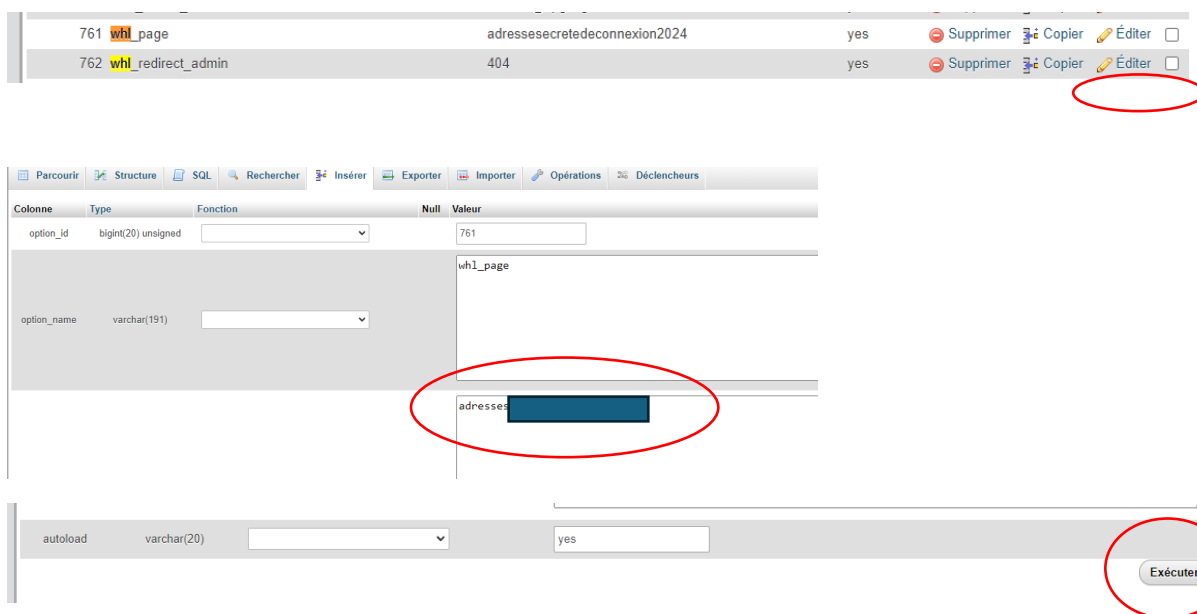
761 whl_page adressesecretedeconnexion2024 yes Supprimer Copier Éditer

762 whl_redirect_admin 404 yes Supprimer Copier Éditer

Parcourir Structure SQL Rechercher Insérer Exporter Importer Opérations Déclencheurs

| Colonne | Type | Fonction | Null | Valeur |
|---|---|---|---|---|
| option_id | bigint(20) unsigned | | | 761 |
| option_name | varchar(191) | | | whl_page |
| | | | | adresses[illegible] |

| autoload | varchar(20) | | yes |
|---|---|---|---|

Exécuter